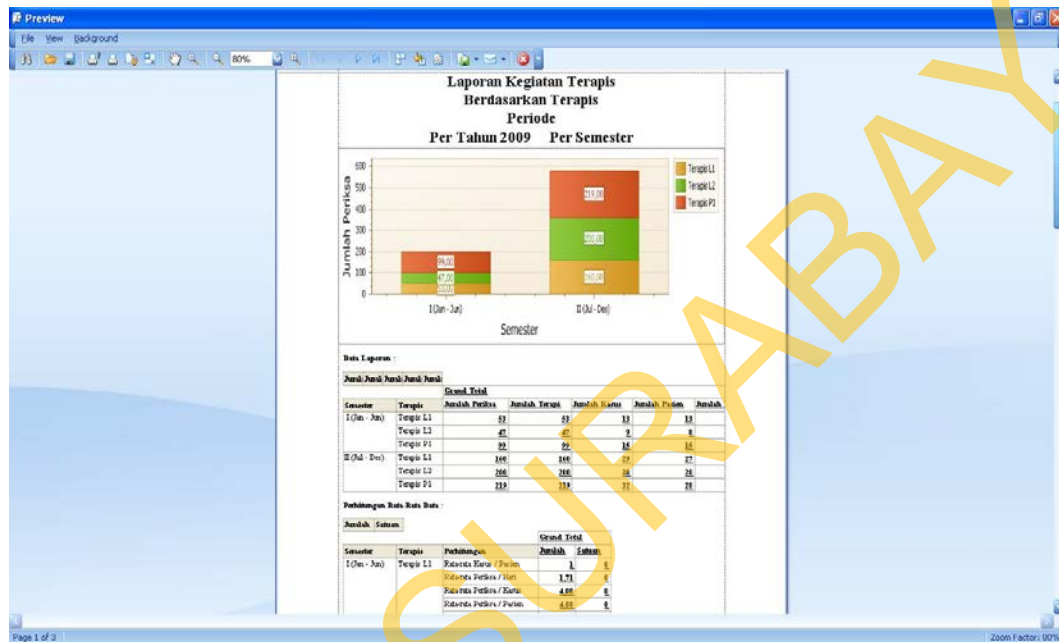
Preview

File View Background

80%

Laporan Kegiatan Terapis
Berdasarkan Terapis
Periode
Per Tahun 2009 Per Semester

Jumlah Periksa

600
500
400
300
200
100
0

94,00
47,00
53,00

219,00
200,00
160,00

I (Jan - Jun)
II (Jul - Des)

Semester

Terapis L1
Terapis L2
Terapis P1

Data Laporan :

Jumlah Jumlah Jumlah Jumlah Jumlah

| | | Grand Total | | | | |
|---|---|---|---|---|---|---|
| Semester | Terapis | Jumlah Periksa | Jumlah Terapi | Jumlah Kasus | Jumlah Pasien | Jumlah |
| I (Jan - Jun) | Terapis L1 | 53 | 53 | 13 | 13 | |
| | Terapis L2 | 47 | 47 | 9 | 8 | |
| | Terapis P1 | 94 | 94 | 16 | 16 | |
| II (Jul - Des) | Terapis L1 | 160 | 160 | 29 | 27 | |
| | Terapis L2 | 200 | 200 | 36 | 26 | |
| | Terapis P1 | 219 | 219 | 32 | 28 | |

Perhitungan Rata Rata Data :

Jumlah Satuan

| | | | Grand Total | |
|---|---|---|---|---|
| Semester | Terapis | Perhitungan | Jumlah | Satuan |
| I (Jan - Jun) | Terapis L1 | Ratarata Kasus / Pasien | 1 | 0 |
| | | Ratarata Periksa / Hari | 1,71 | 0 |
| | | Ratarata Periksa / Kasus | 4,08 | 0 |
| | | Ratarata Periksa / Pasien | 4,08 | 0 |

Page 1 of 3

Zoom Factor: 80%

SURABAYA